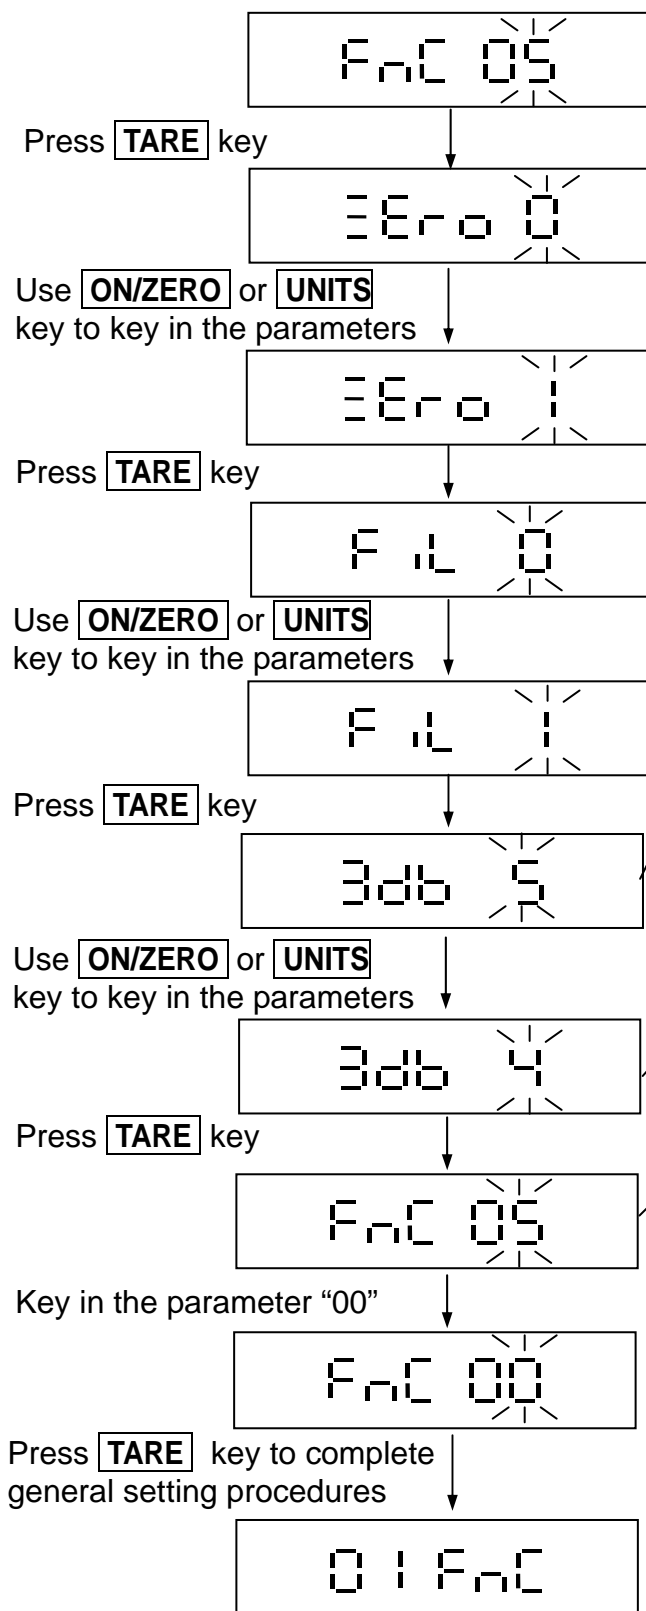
FnC 05

Press TARE key

ZEro 0

Use ON/ZERO or UNITS key to key in the parameters

ZEro 1

Press TARE key

Fil 0

Use ON/ZERO or UNITS key to key in the parameters

Fil 1

Press TARE key

3db 5

Use ON/ZERO or UNITS key to key in the parameters

3db 4

Press TARE key

FnC 05

Key in the parameter “00”

FnC 00

Press TARE key to complete general setting procedures

01FnC